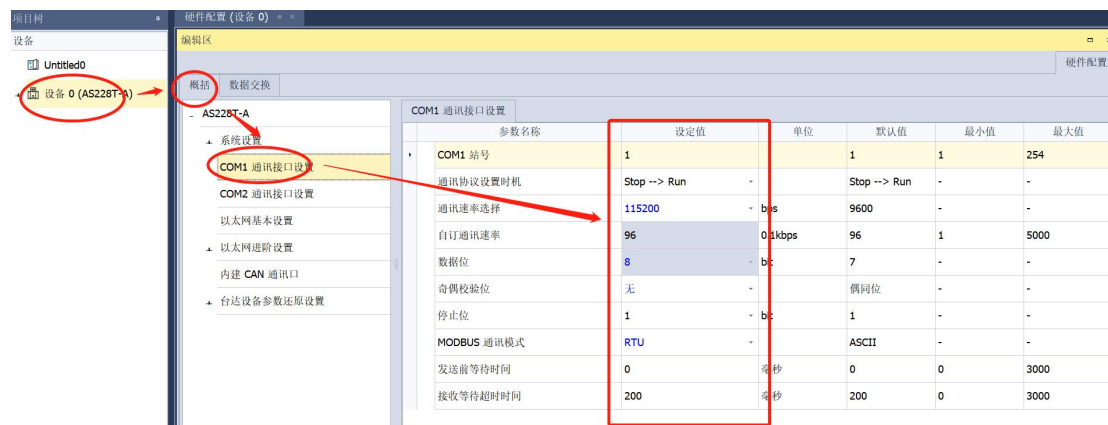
项目树

设备

Untitled0

设备 0 (AS228T-A)

硬件配置 (设备 0) × 

编辑区

硬件配置

概括 数据交换

AS228T-A

系统设置

COM1 通讯接口设置

COM2 通讯接口设置

以太网基本设置

以太网进阶设置

内建 CAN 通讯口

台达设备参数还原设置

COM1 通讯接口设置

| 参数名称 | 设定值 | 单位 | 默认值 | 最小值 | 最大值 |
|---|---|---|---|---|---|
| COM1 站号 | 1 | | 1 | 1 | 254 |
| 通讯协议设置时机 | Stop --> Run | | Stop --> Run | - | - |
| 通讯速率选择 | 115200 | bps | 9600 | - | - |
| 自订通讯速率 | 96 | 0.1kbps | 96 | 1 | 5000 |
| 数据位 | 8 | bit | 7 | - | - |
| 奇偶校验位 | 无 | | 偶同位 | - | - |
| 停止位 | 1 | bit | 1 | - | - |
| MODBUS 通讯模式 | RTU | | ASCII | - | - |
| 发送前等待时间 | 0 | 毫秒 | 0 | 0 | 3000 |
| 接收等待超时时间 | 200 | 毫秒 | 200 | 0 | 3000 |